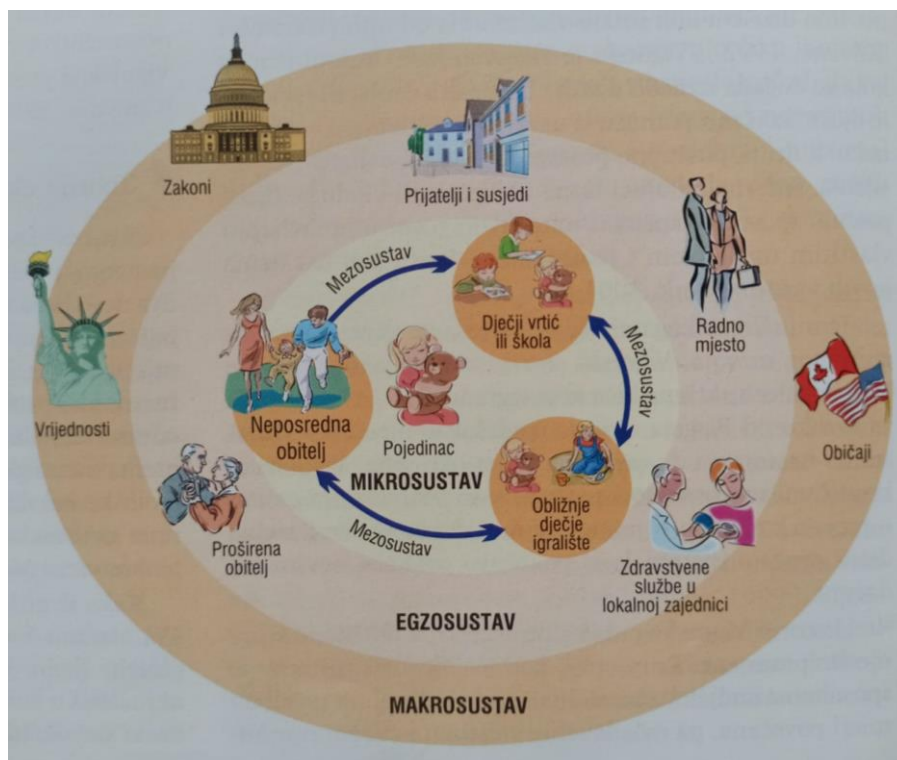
Zakoni

Prijatelji i susjedi

Mezosustav

Dječji vrtić ili škola

Radno mjesto

Mezosustav

Vrijednosti

Neposredna obitelj

Pojedinac

Običaji

MIKROSUSTAV

Obližnje dječje igralište

Mezosustav

Proširena obitelj

Zdravstvene službe u lokalnoj zajednici

EGZOSUSTAV

MAKROSUSTAV